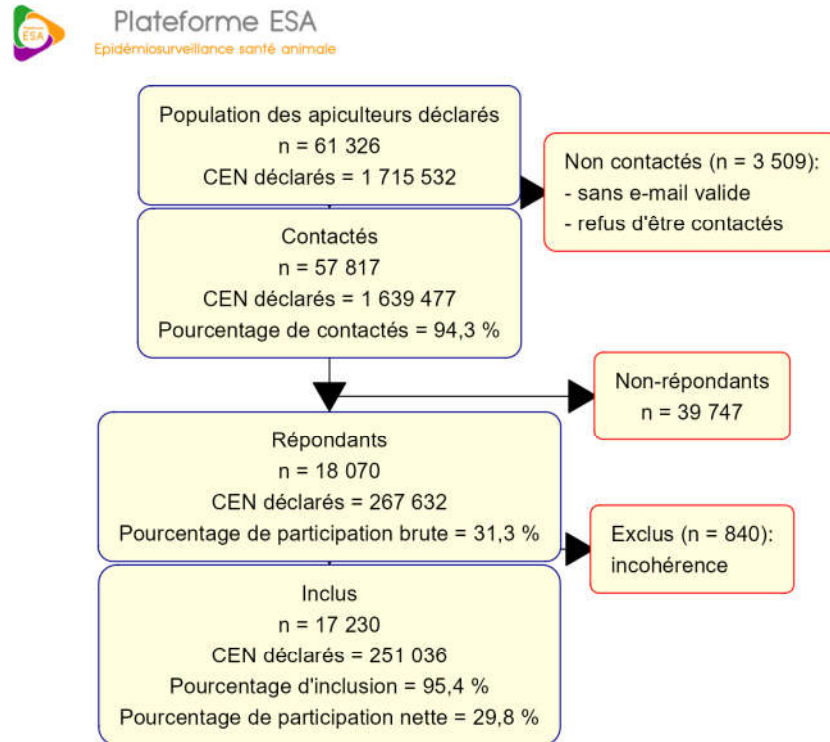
ESA

Plateforme ESA
Epidémiosurveillance santé animale

Population des apiculteurs déclarés
n = 61 326
CEN déclarés = 1 715 532

Non contactés (n = 3 509):
- sans e-mail valide
- refus d'être contactés

Contactés
n = 57 817
CEN déclarés = 1 639 477
Pourcentage de contactés = 94,3 %

Non-répondants
n = 39 747

Répondants
n = 18 070
CEN déclarés = 267 632
Pourcentage de participation brute = 31,3 %

Exclus (n = 840):
incohérence

Inclus
n = 17 230
CEN déclarés = 251 036
Pourcentage d'inclusion = 95,4 %
Pourcentage de participation nette = 29,8 %